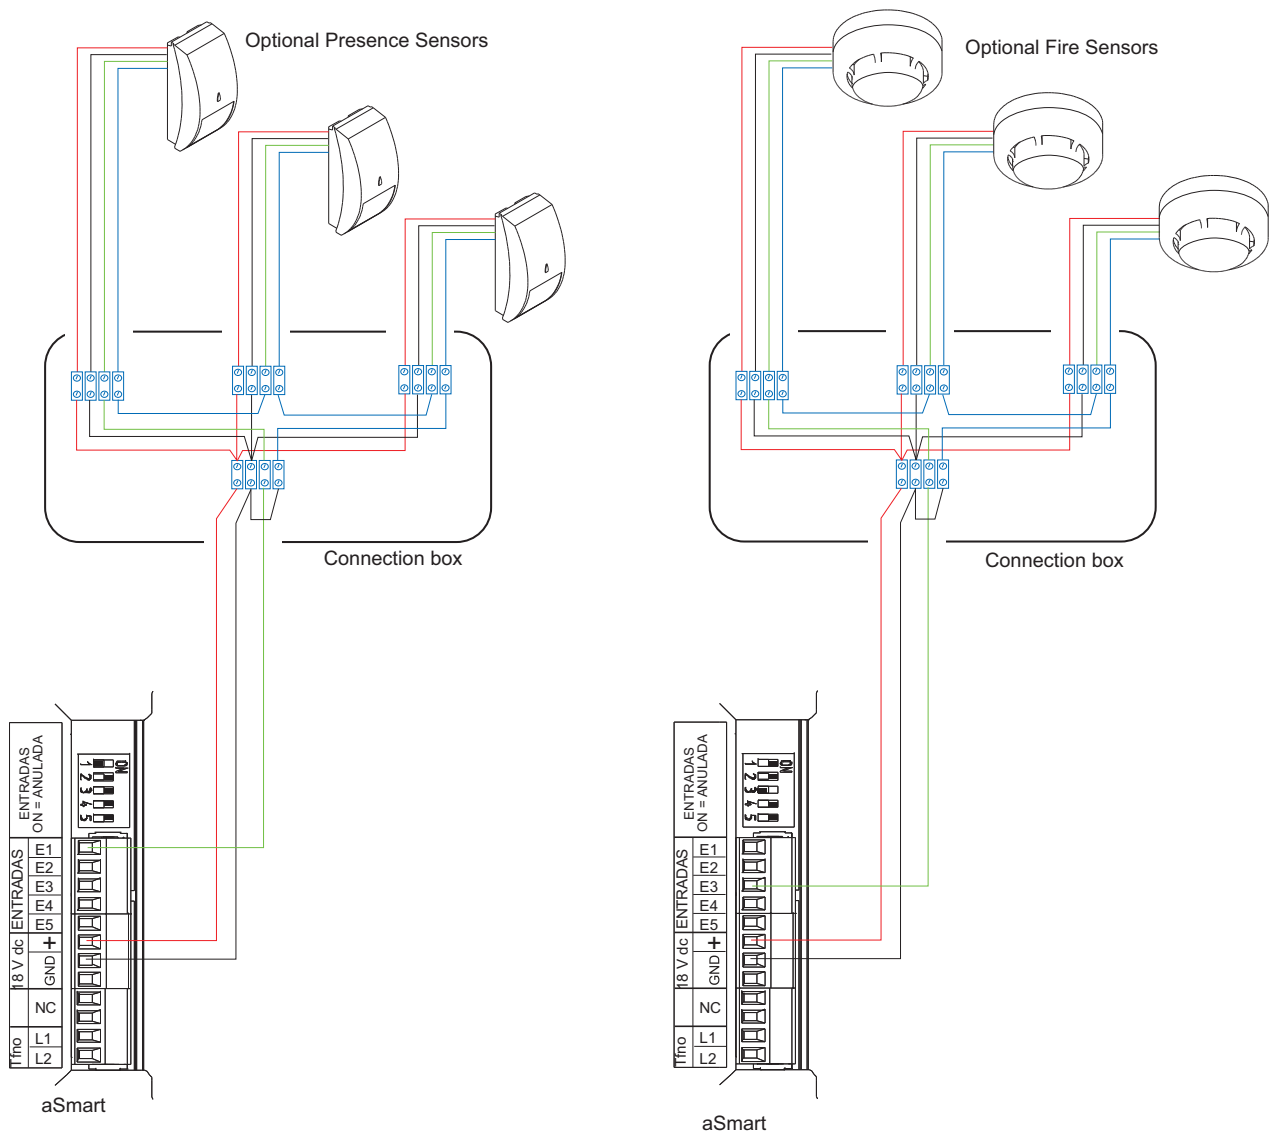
Optional Presence Sensors

Connection box

ENTRADAS
ON = ANULADA

ON
1
2
3
4
5

ENTRADAS
E1
E2
E3
E4
E5
18 V dc
+
GND
NC
Tfno
L1
L2

aSmart

Optional Fire Sensors

Connection box

ENTRADAS
ON = ANULADA

ON
1
2
3
4
5

ENTRADAS
E1
E2
E3
E4
E5
18 V dc
+
GND
NC
Tfno
L1
L2

aSmart